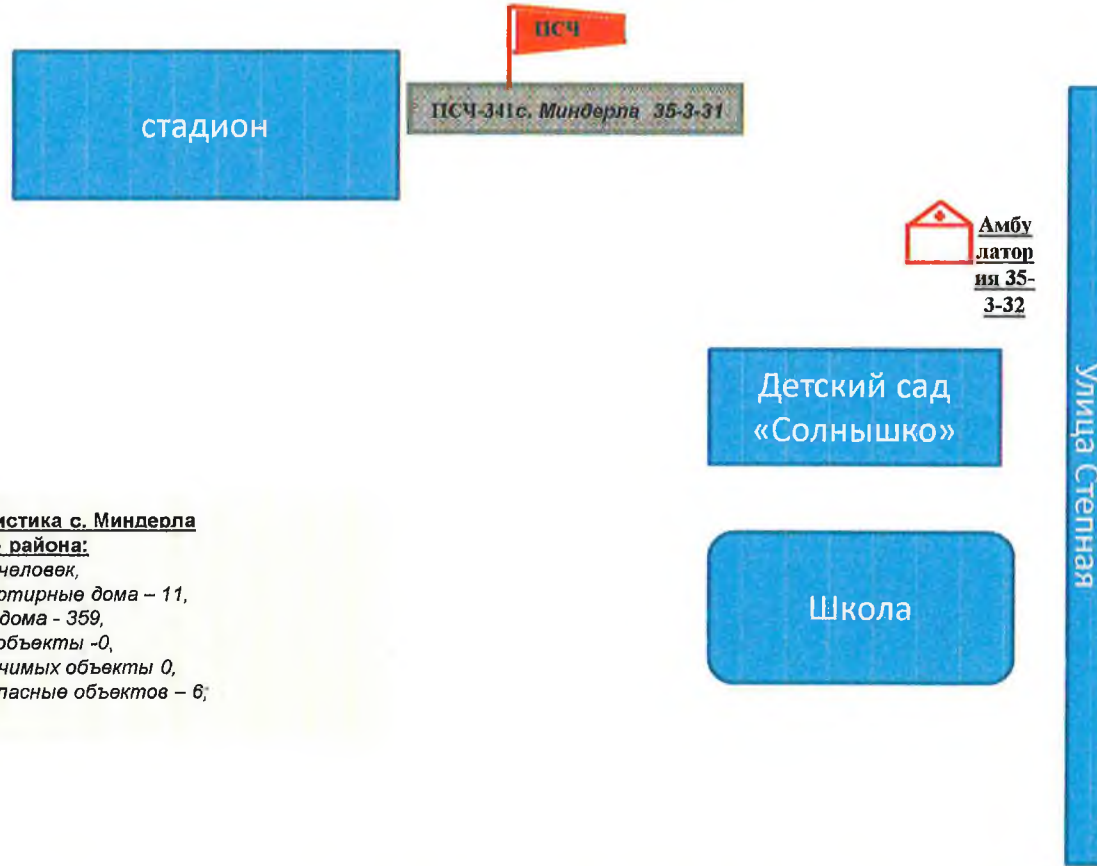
ПСЧ

стадион

ПСЧ-341с. Миндерла 35-3-31

Амбулатория 35-3-32

Улица Степная

Детский сад «Солнышко»

истика с. Миндерла
района:
человек,
отирные дома – 11,
дома - 359,
объекты -0,
чимых объекты 0,
пасные объектов – 6;

Школа